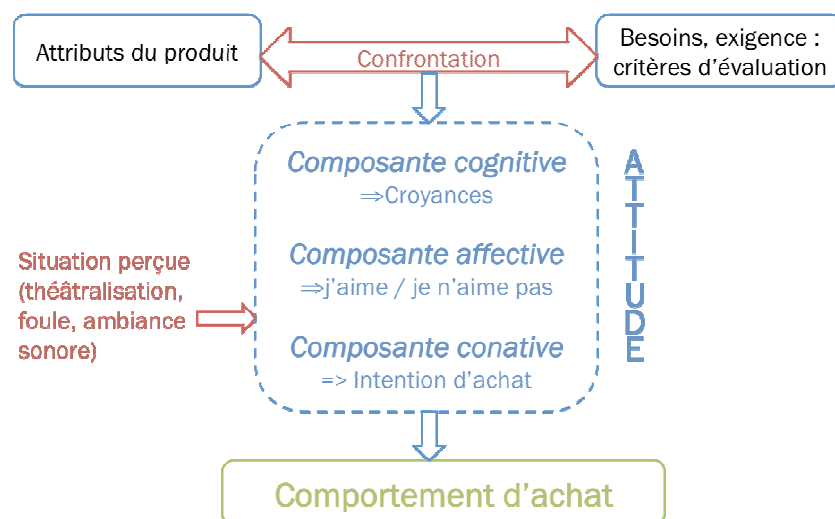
Attributs du produit

Confrontation

Besoins, exigence : critères d'évaluation

Composante cognitive
⇒Croyances

Composante affective
⇒j'aime / je n'aime pas

Composante conative
=> Intention d'achat

ATTITUDE

Situation perçue (théâtralisation, foule, ambiance sonore)

Comportement d'achat